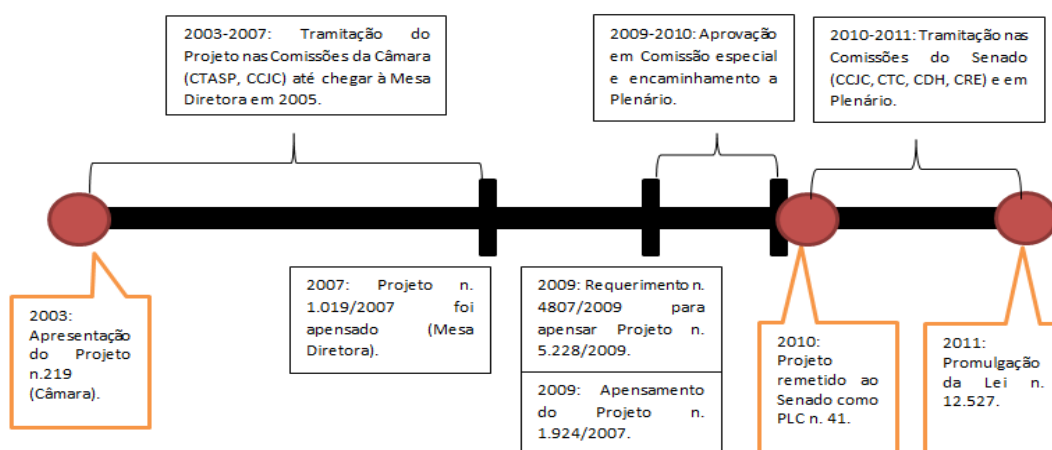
2003-2007: Tramitação do Projeto nas Comissões da Câmara (CTASP, CCJC) até chegar à Mesa Diretora em 2005.

2009-2010: Aprovação em Comissão especial e encaminhamento a Plenário.

2010-2011: Tramitação nas Comissões do Senado (CCJC, CTC, CDH, CRE) e em Plenário.

2003: Apresentação do Projeto n.219 (Câmara).

2007: Projeto n. 1.019/2007 foi apensado (Mesa Diretora).

2009: Requerimento n. 4807/2009 para apensar Projeto n. 5.228/2009.

2009: Apensamento do Projeto n. 1.924/2007.

2010: Projeto remetido ao Senado como PLC n. 41.

2011: Promulgação da Lei n. 12.527.